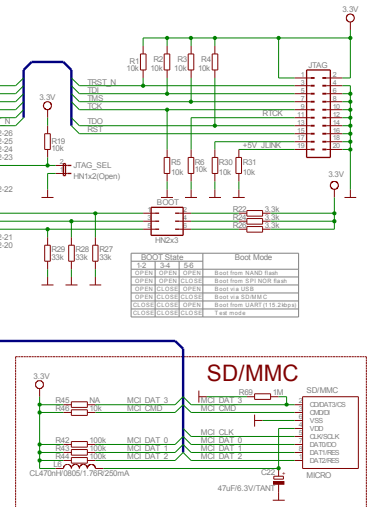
3.3V

R1 10k
R2 10k
R3 10k
R4 10k

JTAG

TRST_N
TDI
TMS
TCK
TDO
RST

RTCK
+5V_JLINK

1 2
3 4
5 6
7 8
9 10
11 12
13 14
15 16
17 18
19 20

3.3V
R19 10k
JTAG_SEL
HN1x2(Open)

R5 10k
R6 10k
R30 10k
R31 10k

3.3V

BOOT
HN2x3

R22 3.3k
R23 3.3k
R24 3.3k

R29 33k
R28 33k
R27 33k

| BOOT State | | | Boot Mode |
|---|---|---|---|
| 1-2 | 3-4 | 5-6 | |
| OPEN | OPEN | OPEN | Boot from NAND flash |
| OPEN | OPEN | CLOSE | Boot from SPI NOR flash |
| OPEN | CLOSE | OPEN | Boot via USB |
| OPEN | CLOSE | CLOSE | Boot via SD/MMC |
| CLOSE | OPEN | CLOSE | Boot from UART(115.2kbps) |
| CLOSE | CLOSE | CLOSE | Test mode |

SD/MMC

3.3V

R69 1M

SD/MMC

R45 NA
R46 10k
MCI_DAT_3
MCI_CMD

MCI_CLK
R42 100k
R43 100k
R44 100k
MCI_DAT_0
MCI_DAT_1
MCI_DAT_2

CL470nH/0805/1.76R/250mA

CD/DAT3/CS
CMD/DI
VSS
VDD
CLK/SCLK
DAT0/DO
DAT1/RES
DAT2/RES

C22
47uF/6.3V/TANT

MICRO